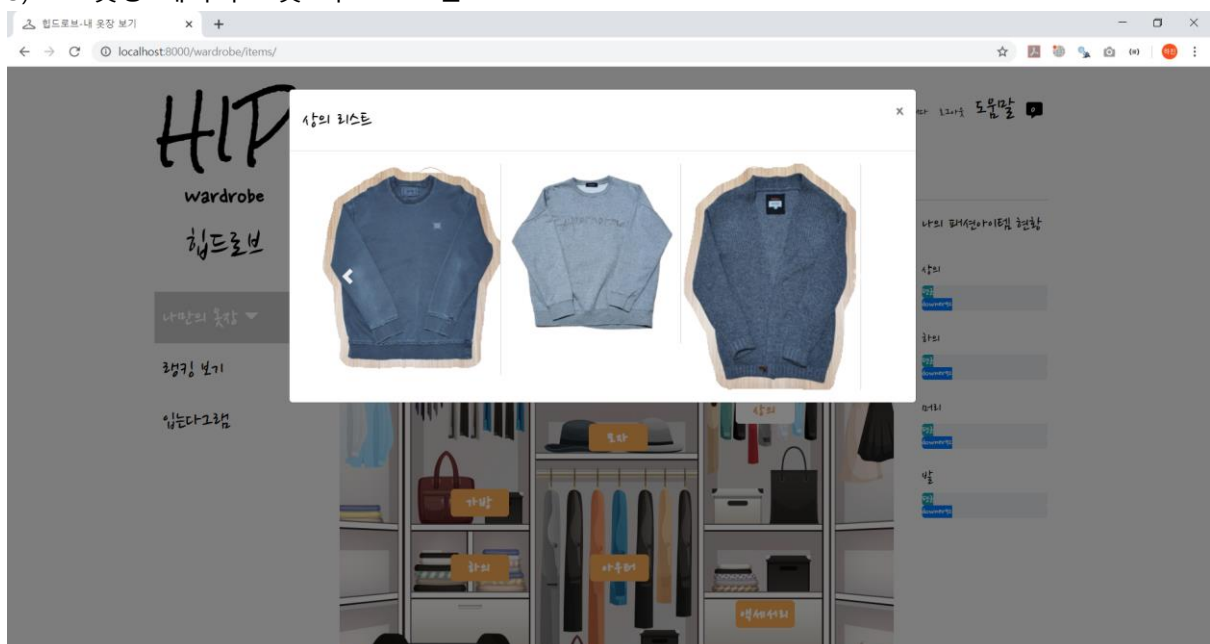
힙드로브-내 옷장 보기
localhost:8000/wardrobe/items/

HIP
wardrobe
힙드로브
나만의 옷장
랭킹 보기
입는다그램

상의 리스트
×

도움말
나의 패션아이템 현황
상의
하의
머리
발

상의
모자
가방
하의
아우터
액세서리